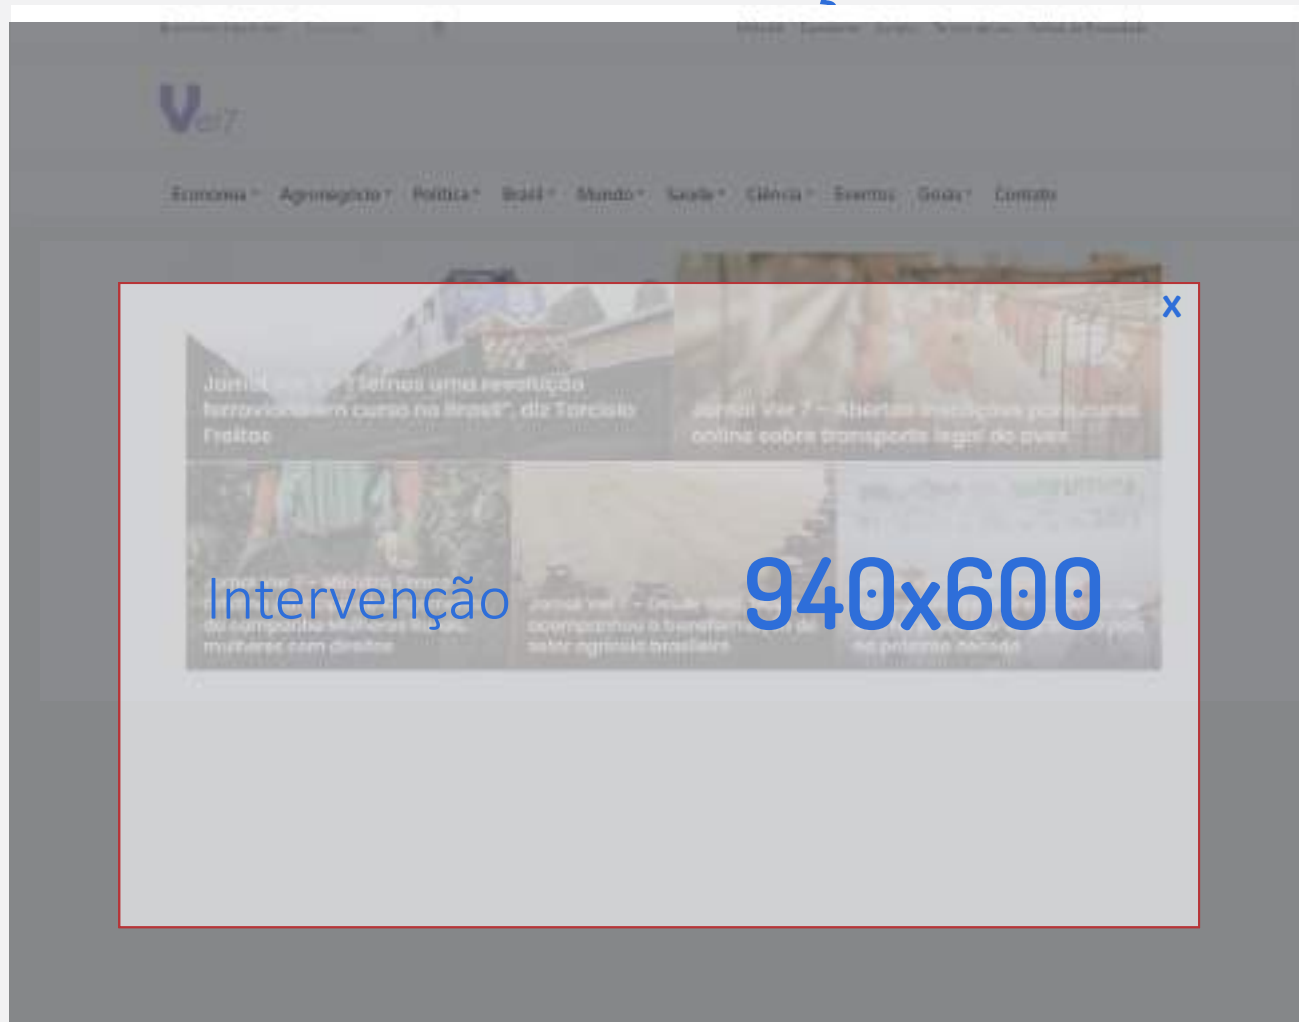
Economia Agronegócio Política Brasil Mundo Saúde Ciência Eventos Goiás Contato

X

Jornal Ver 7 – "Temos uma revolução ferroviária em curso no Brasil", diz Tarcísio Freitas

Jornal Ver 7 – Abertas inscrições para curso online sobre transporte legal de aves

Intervenção

940x600

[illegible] mulheres com direitos

Jornal Ver 7 – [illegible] acompanhou o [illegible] setor agrícola brasileiro

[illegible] na próxima década